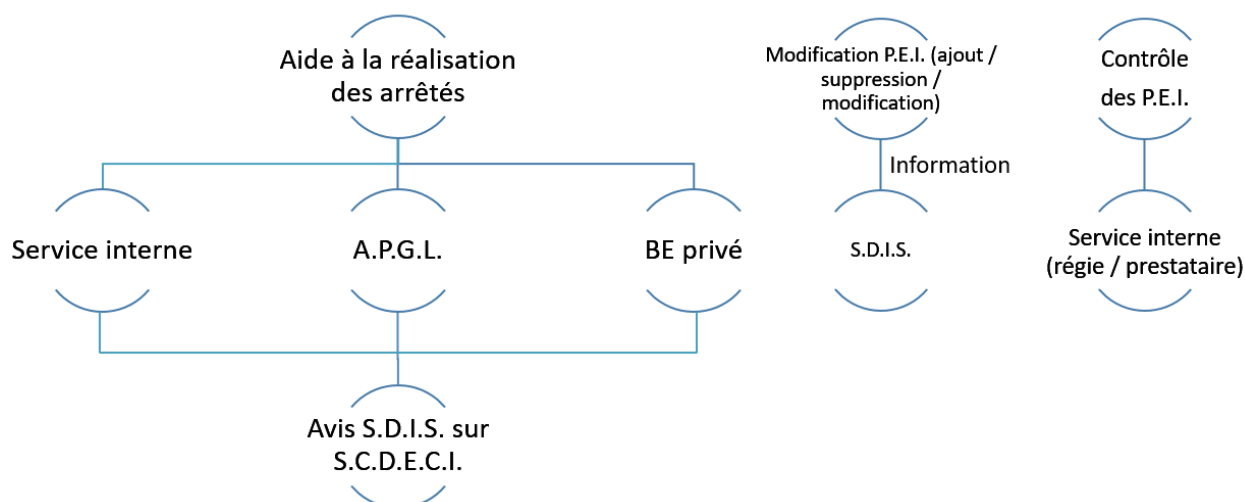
Aide à la réalisation des arrêtés

Service interne

A.P.G.L.

BE privé

Avis S.D.I.S. sur S.C.D.E.C.I.

Modification P.E.I. (ajout / suppression / modification)

Information

S.D.I.S.

Contrôle des P.E.I.

Service interne (régie / prestataire)